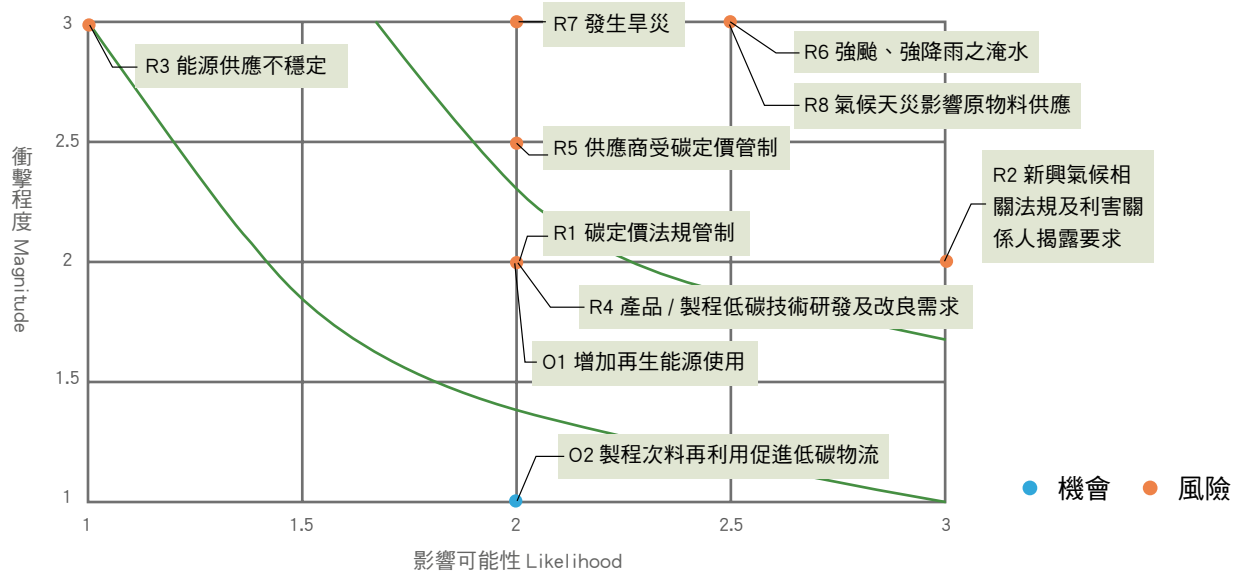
3
2.5
2
1.5
1
1
1.5
2
2.5
3

衝擊程度 Magnitude

影響可能性 Likelihood

R7 發生旱災
R3 能源供應不穩定
R6 強颱、強降雨之淹水
R8 氣候天災影響原物料供應
R5 供應商受碳定價管制
R2 新興氣候相關法規及利害關係人揭露要求
R1 碳定價法規管制
R4 產品 / 製程低碳技術研發及改良需求
O1 增加再生能源使用
O2 製程次料再利用促進低碳物流

機會
風險